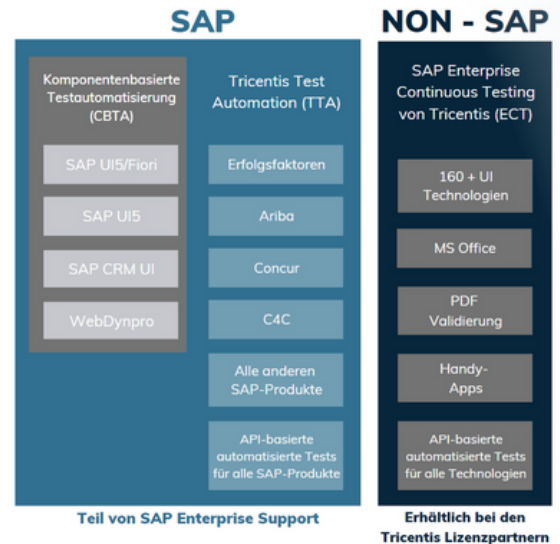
SAP

NON - SAP

Komponentenbasierte Testautomatisierung (CBTA)

SAP UI5/Fiori

SAP UI5

SAP CRM UI

WebDynpro

Tricentis Test Automation (TTA)

Erfolgsfaktoren

Ariba

Concur

C4C

Alle anderen SAP-Produkte

API-basierte automatisierte Tests für alle SAP-Produkte

SAP Enterprise Continuous Testing von Tricentis (ECT)

160 + UI Technologien

MS Office

PDF Validierung

Handy-Apps

API-basierte automatisierte Tests für alle Technologien

Teil von SAP Enterprise Support

Erhältlich bei den Tricentis Lizenzpartnern